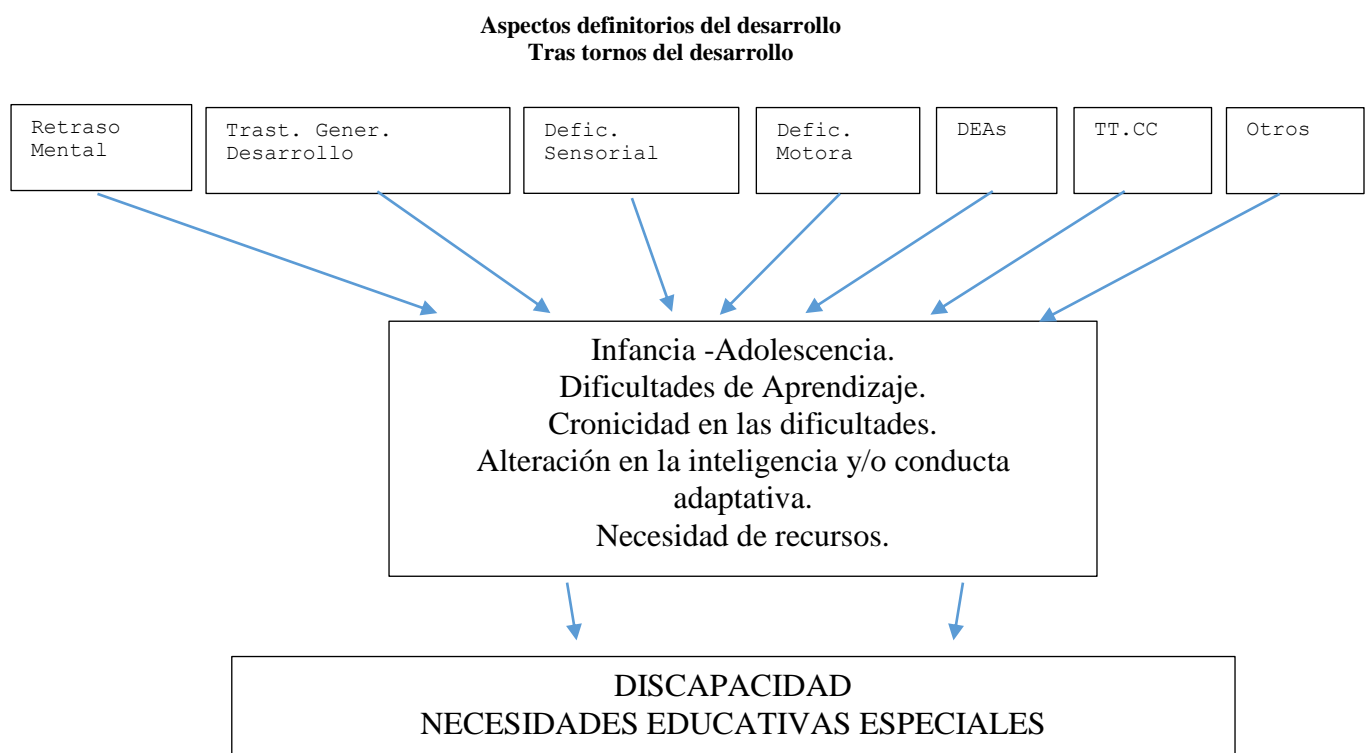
Aspectos definitorios del desarrollo
Tras tornos del desarrollo

Retraso Mental

Trast. Gener. Desarrollo

Defic. Sensorial

Defic. Motora

DEAs

TT.CC

Otros

Infancia -Adolescencia.
Dificultades de Aprendizaje.
Cronicidad en las dificultades.
Alteración en la inteligencia y/o conducta adaptativa.
Necesidad de recursos.

DISCAPACIDAD
NECESIDADES EDUCATIVAS ESPECIALES